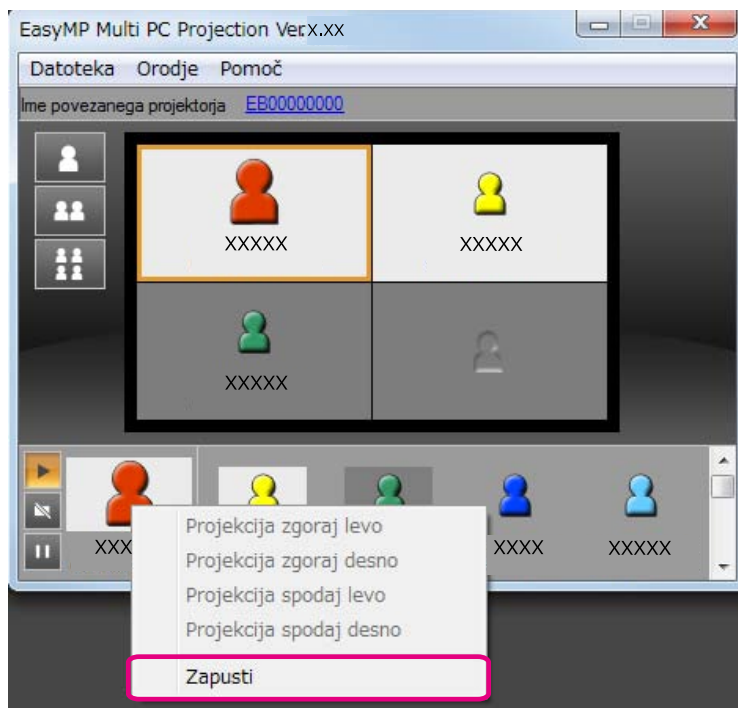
EasyMP Multi PC Projection Ver.X.XX

Datoteka Orodje Pomoč

Ime povezanega projektorja EB00000000

XXXXX

XXXXX

XXXXX

XXX

XXXX

XXXXX

Projekcija zgoraj levo

Projekcija zgoraj desno

Projekcija spodaj levo

Projekcija spodaj desno

Zapusti